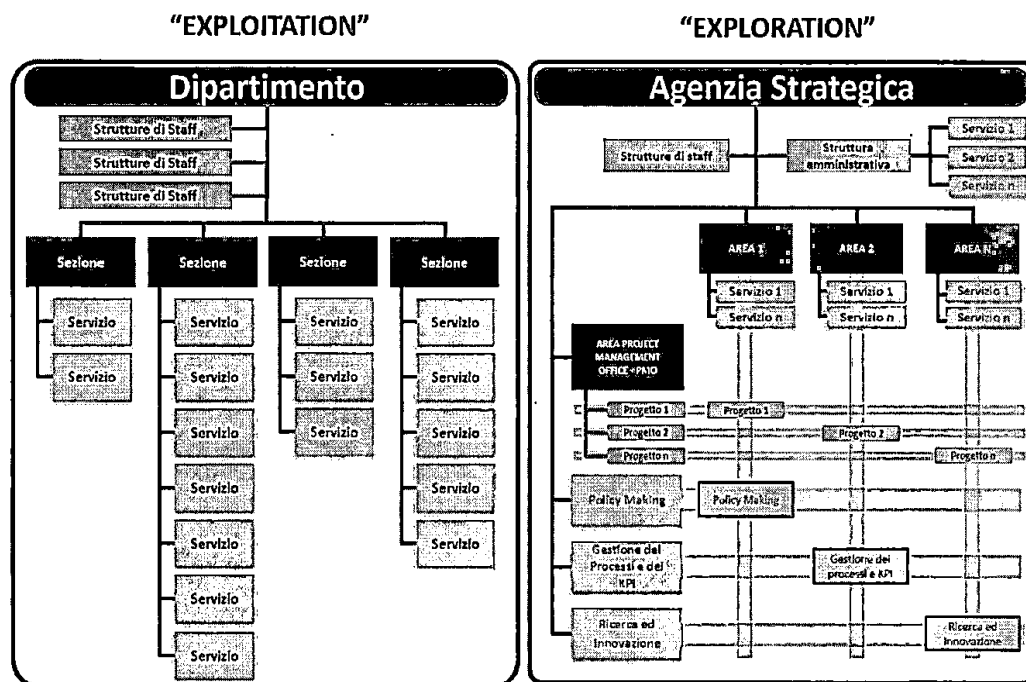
"EXPLOITATION"

"EXPLORATION"

Dipartimento

Strutture di Staff
Strutture di Staff
Strutture di Staff

Sezione
Servizio
Servizio

Sezione
Servizio
Servizio
Servizio
Servizio
Servizio
Servizio
Servizio

Sezione
Servizio
Servizio
Servizio

Sezione
Servizio
Servizio
Servizio
Servizio
Servizio

Agenzia Strategica

Strutture di staff
Struttura amministrativa
Servizio 1
Servizio 2
Servizio n

AREA 1
Servizio 1
Servizio n

AREA 2
Servizio 1
Servizio n

AREA N
Servizio 1
Servizio n

AREA PROJECT MANAGEMENT OFFICE - PMO

Progetto 1
Progetto 1
Progetto 2
Progetto 2
Progetto n
Progetto n

Policy Making
Policy Making

Gestione dei Processi e dei KPI
Gestione dei processi e KPI

Ricerca ed Innovazione
Ricerca ed Innovazione